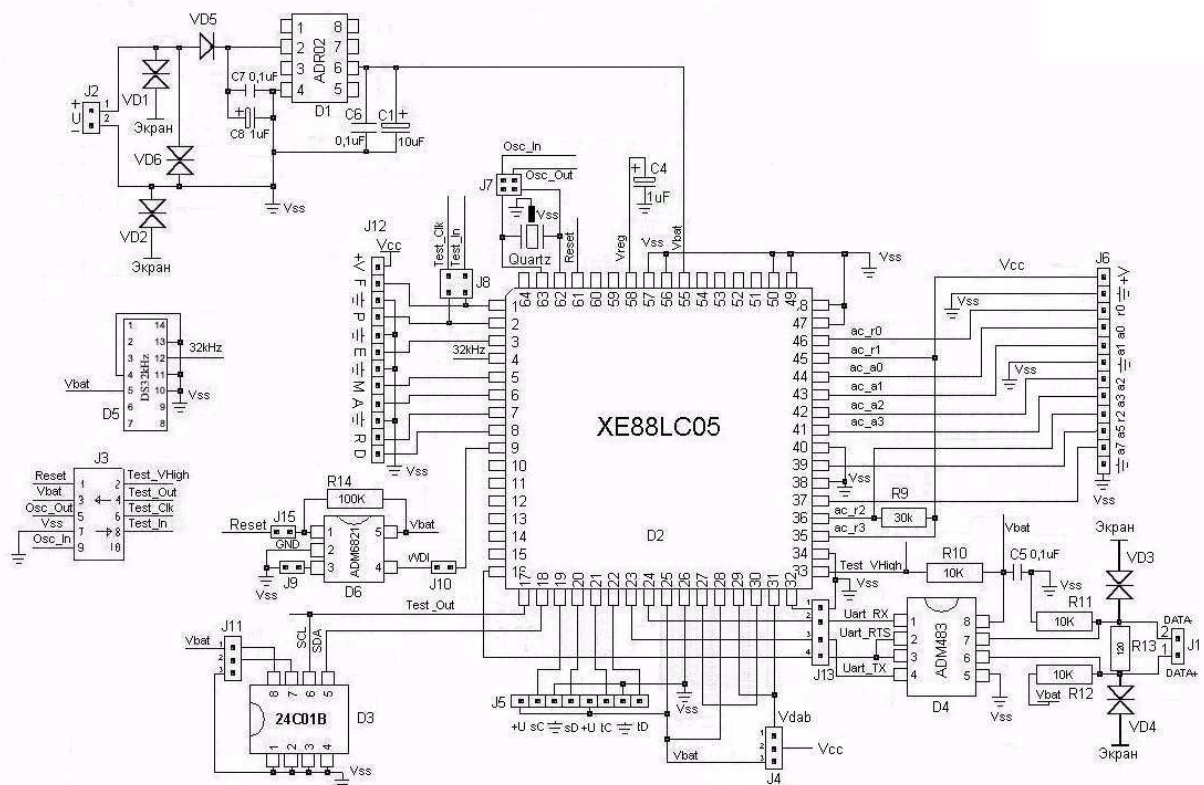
VD5
ADR02
1 2 3 4 8 7 6 5
D1
J2
+
U
-
1
2
VD1
Экран
VD6
VD2
Экран
C7 0,1uF
C8 1uF
C6 0,1uF
C1 10uF
Vss
Osc_In
Osc_Out
J7
Vss
Quartz
Reset
C4 1uF
Vreg
Vss
Vbat
Vss
Test_Clk
Test_In
J8
J12
Vcc
+V F P E M A R D
32kHz
Vss
64 63 62 61 60 59 58 57 56 55 54 53 52 51 50 49
1 2 3 4 5 6 7 8 9 10 11 12 13 14 15 16
48 47 46 45 44 43 42 41 40 39 38 37 36 35 34 33
17 18 19 20 21 22 23 24 25 26 27 28 29 30 31 32
XE88LC05
D2
Vcc
J6
Vss
ac_r0
ac_r1
ac_a0
ac_a1
ac_a2
ac_a3
Vss
+V r0 a0 a1 a2 a3 r2 a5 a7
Vss
R9
30k
ac_r2
ac_r3
Vss
DS32kHz
1 2 3 4 5 6 7
14 13 12 11 10 9 8
32kHz
Vbat
Vss
D5
J3
Reset
Vbat
Osc_Out
Vss
Osc_In
1 3 5 7 9
2 4 6 8 10
Test_VHigh
Test_Out
Test_Clk
Test_In
R14
100K
Reset
J15
GND
ADM6821
1 2 3 5 4
Vbat
WDI
J10
J9
Vss
D6
Test_Out
Vbat
Test_VHigh
R10
10K
C5 0,1uF
Vss
Экран
VD3
R11
10K
DATA-
DATA+
R13
120
J1
2
1
R12
10K
Vbat
VD4
Экран
Uart_RX
Uart_RTS
Uart_TX
1 2 3 4
J13
ADM483
1 2 3 4 8 7 6 5
D4
Vss
Vss
J11
Vbat
1 2 3
SCL
SDA
8 7 6 5
24C01B
1 2 3 4
D3
Vss
J5
+U sC sD +U tC tD
Vss
Vdab
Vbat
Vcc
1 2 3
J4